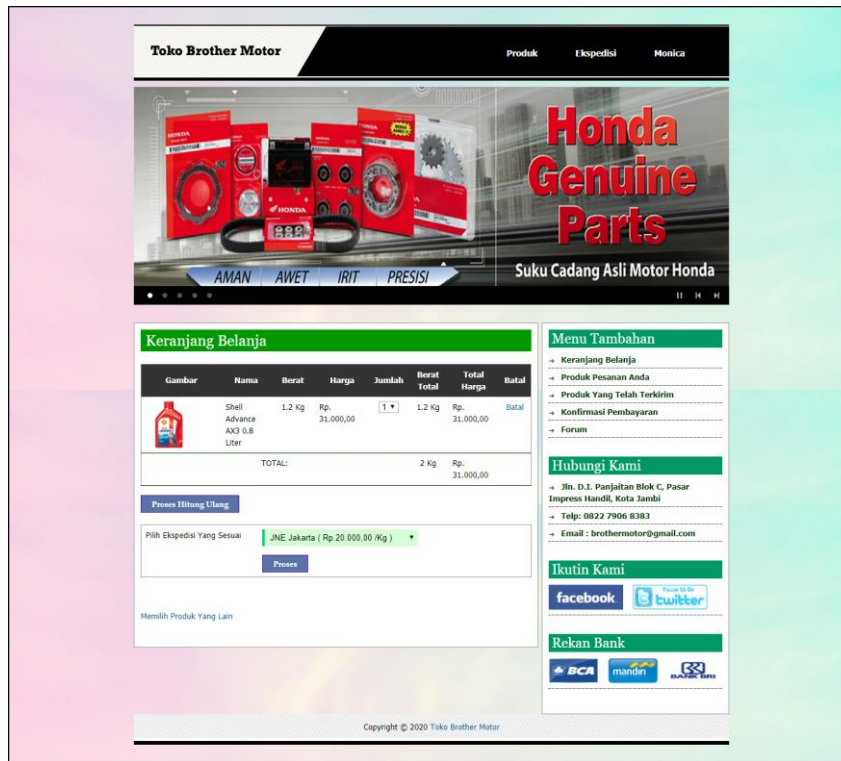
Toko Brother Motor

Produk Ekspedisi Monica

HONDA

AMAN AWET IRIT PRESISI

Honda Genuine Parts

Suku Cadang Asli Motor Honda

Keranjang Belanja

| Gambar | Nama | Berat | Harga | Jumlah | Berat Total | Total Harga | Batal |
|---|---|---|---|---|---|---|---|
| | Shell Advance AX3 0.8 Liter | 1.2 Kg | Rp. 31.000,00 | 1 | 1.2 Kg | Rp. 31.000,00 | Batal |
| | TOTAL: | | | | 2 Kg | Rp. 31.000,00 | |

Proses Hitung Ulang

Pilih Ekspedisi Yang Sesuai JNE Jakarta ( Rp.20.000,00 /Kg )

Proses

Memilih Produk Yang Lain

Menu Tambahan

→ Keranjang Belanja
→ Produk Pesanan Anda
→ Produk Yang Telah Terkirim
→ Konfirmasi Pembayaran
→ Forum

Hubungi Kami

→ Jln. D.I. Panjaitan Blok C, Pasar Impress Handil, Kota Jambi
→ Telp: 0822 7906 8383
→ Email : brothermotor@gmail.com

Ikutin Kami

facebook twitter

Rekan Bank

BCA mandiri BANK BRI

Copyright © 2020 Toko Brother Motor